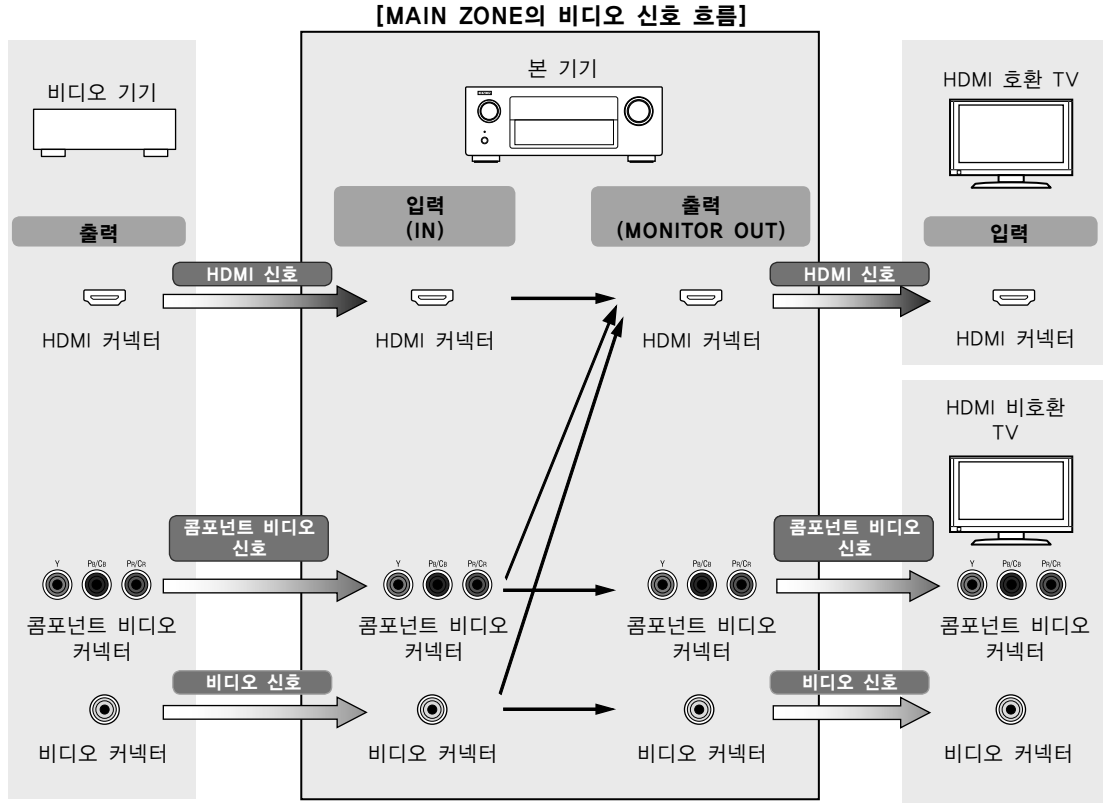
[MAIN ZONE의 비디오 신호 흐름]

비디오 기기

출력

HDMI 신호

HDMI 커넥터

콤포넌트 비디오 신호

Y $P_B/C_B$ $P_R/C_R$

콤포넌트 비디오 커넥터

비디오 신호

비디오 커넥터

본 기기

입력 (IN)

HDMI 커넥터

Y $P_B/C_B$ $P_R/C_R$

콤포넌트 비디오 커넥터

비디오 커넥터

출력 (MONITOR OUT)

HDMI 커넥터

Y $P_B/C_B$ $P_R/C_R$

콤포넌트 비디오 커넥터

비디오 커넥터

HDMI 호환 TV

입력

HDMI 신호

HDMI 커넥터

HDMI 비호환 TV

콤포넌트 비디오 신호

Y $P_B/C_B$ $P_R/C_R$

콤포넌트 비디오 커넥터

비디오 신호

비디오 커넥터